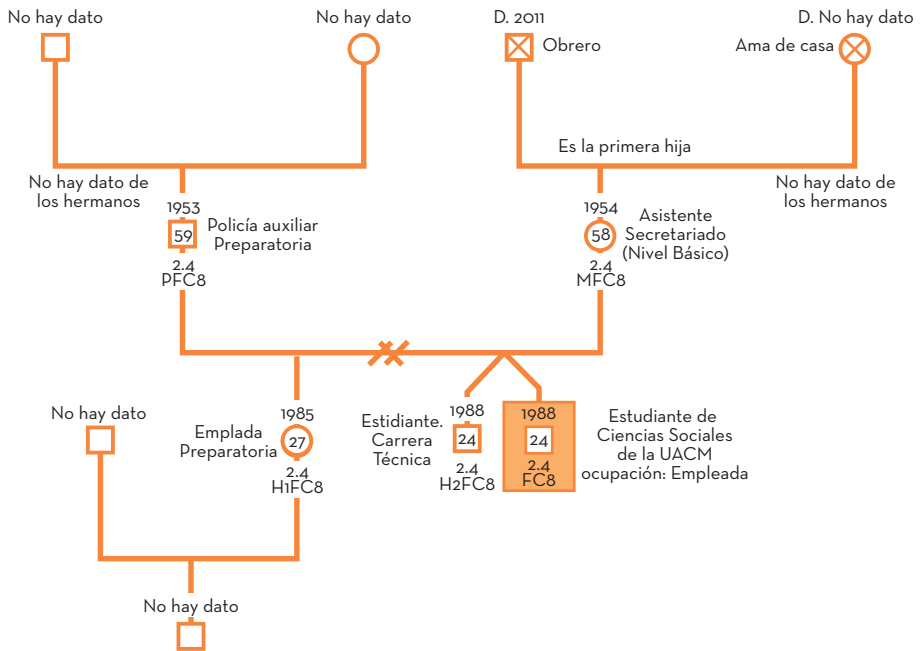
No hay dato

No hay dato

D. 2011

Obrero

D. No hay dato

Ama de casa

Es la primera hija

No hay dato de los hermanos

No hay dato de los hermanos

1953

59

Policía auxiliar Preparatoria

2.4

PFC8

1954

58

Asistente Secretariado (Nivel Básico)

2.4

MFC8

No hay dato

1985

Emplada Preparatoria

27

2.4

H1FC8

Estidiante. Carrera Técnica

1988

24

2.4

H2FC8

1988

24

2.4

FC8

Estudiante de Ciencias Sociales de la UACM ocupación: Empleada

No hay dato